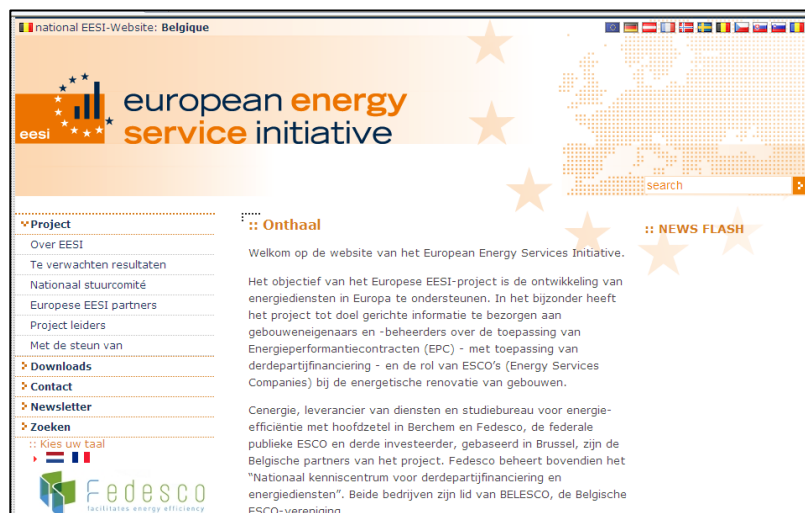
national EESI-Website: Belgique

eesi

european energy service initiative

search

Project
Over EESI
Te verwachten resultaten
Nationaal stuurcomité
Europese EESI partners
Project leiders
Met de steun van
Downloads
Contact
Newsletter
Zoeken
:: Kies uw taal

Fedesco
facilitates energy efficiency

:: Onthaal

Welkom op de website van het European Energy Services Initiative.

Het objectief van het Europese EESI-project is de ontwikkeling van energiediensten in Europa te ondersteunen. In het bijzonder heeft het project tot doel gerichte informatie te bezorgen aan gebouweneigenaars en -beheerders over de toepassing van Energieperformantiecontracten (EPC) - met toepassing van derdepartijfinanciering - en de rol van ESCO's (Energy Services Companies) bij de energetische renovatie van gebouwen.

Cenergie, leverancier van diensten en studiebureau voor energie-efficiëntie met hoofdzetel in Berchem en Fedesco, de federale publieke ESCO en derde investeerder, gebaseerd in Brussel, zijn de Belgische partners van het project. Fedesco beheert bovendien het "Nationaal kenniscentrum voor derdepartijfinanciering en energiediensten". Beide bedrijven zijn lid van BELESCO, de Belgische ESCO-vereniging.

:: NEWS FLASH